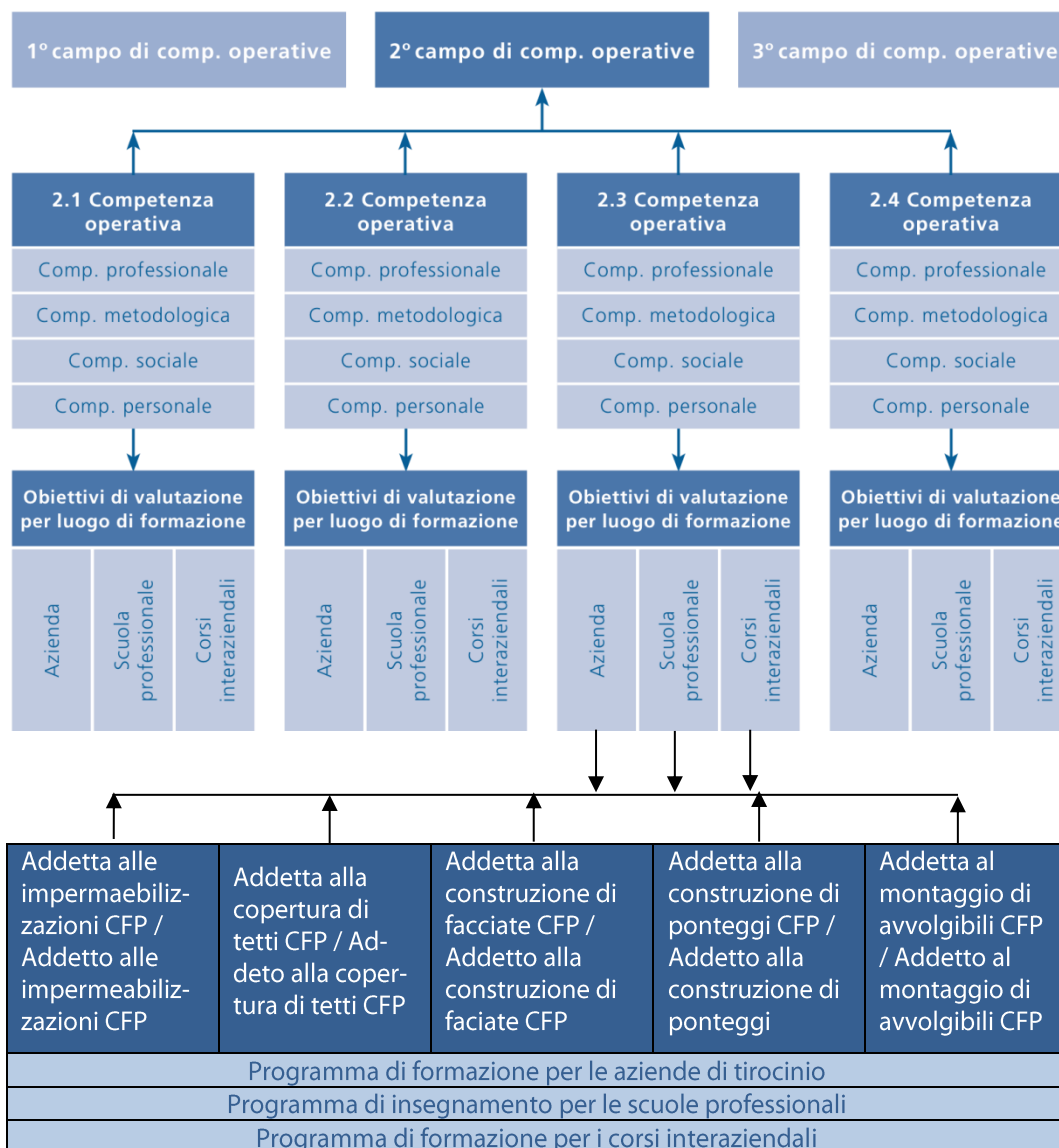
1° campo di comp. operative

2° campo di comp. operative

3° campo di comp. operative

2.1 Competenza operativa

Comp. professionale

Comp. metodologica

Comp. sociale

Comp. personale

Obiettivi di valutazione per luogo di formazione

Azienda

Scuola professionale

Corsi interaziendali

2.2 Competenza operativa

Comp. professionale

Comp. metodologica

Comp. sociale

Comp. personale

Obiettivi di valutazione per luogo di formazione

Azienda

Scuola professionale

Corsi interaziendali

2.3 Competenza operativa

Comp. professionale

Comp. metodologica

Comp. sociale

Comp. personale

Obiettivi di valutazione per luogo di formazione

Azienda

Scuola professionale

Corsi interaziendali

2.4 Competenza operativa

Comp. professionale

Comp. metodologica

Comp. sociale

Comp. personale

Obiettivi di valutazione per luogo di formazione

Azienda

Scuola professionale

Corsi interaziendali

Addetta alle impermaebilizzazioni CFP / Addetto alle impermeabilizzazioni CFP

Addetta alla copertura di tetti CFP / Addeto alla copertura di tetti CFP

Addetta alla construzione di facciate CFP / Addetto alla construzione di faciate CFP

Addetta alla construzione di ponteggi CFP / Addetto alla construzione di ponteggi

Addetta al montaggio di avvolgibili CFP / Addetto al montaggio di avvolgibili CFP

Programma di formazione per le aziende di tirocinio

Programma di insegnamento per le scuole professionali

Programma di formazione per i corsi interaziendali